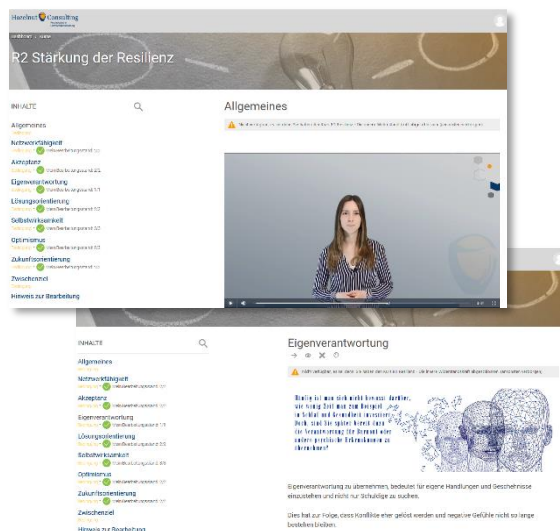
Haufe Consulting

R2 Stärkung der Resilienz

INHALTE

Allgemeines

Netzwerkfähigkeit

Akzeptanz

Eigenverantwortung

Lösungsorientierung

Selbstwirksamkeit

Optimismus

Zukunftsorientierung

Zwischenziel

Hinweis zur Bearbeitung

Allgemeines

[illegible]

INHALTE

Allgemeines

Netzwerkfähigkeit

Akzeptanz

Eigenverantwortung

Lösungsorientierung

Selbstwirksamkeit

Optimismus

Zukunftsorientierung

Zwischenziel

Hinweis zur Bearbeitung

Eigenverantwortung

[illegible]

Wieso ist man sich nicht bewusst darüber, wie wenig Zeit man zum Beispiel zu Schlaf und Gesundheit investiert. Doch, sind Sie später bereit dazu die Verantwortung für Burnout oder andere psychische Erkrankungen zu übernehmen?

Eigenverantwortung zu übernehmen, bedeutet für eigene Handlungen und Geschehnisse einzustehen und nicht nur Schuldige zu suchen.

Dies hat zur Folge, dass Konflikte eher gelöst werden und negative Gefühle nicht so lange bestehen bleiben.